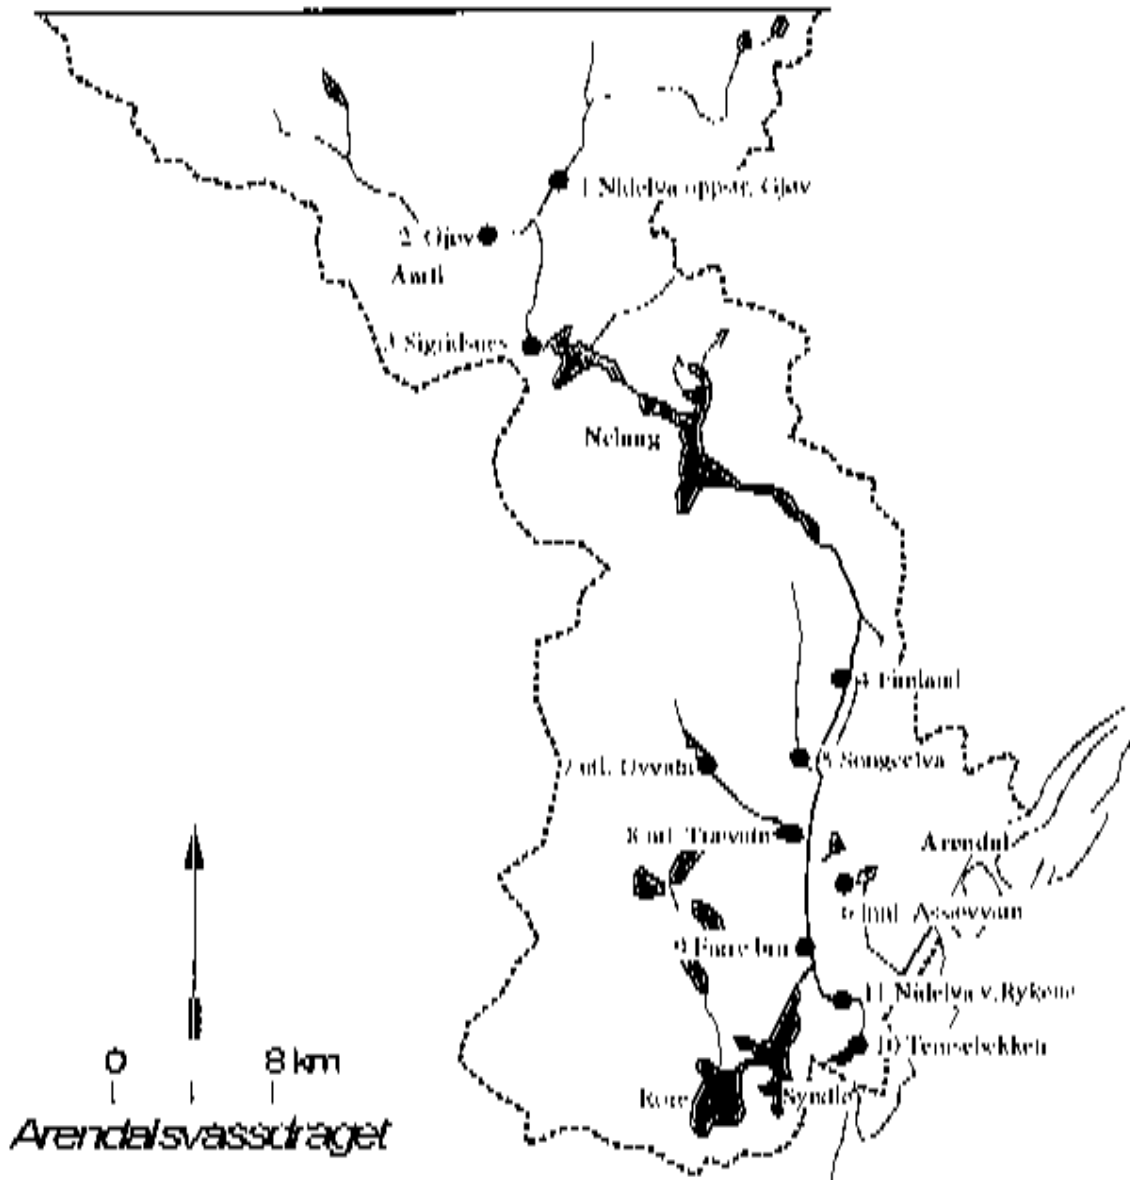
1 Nidelva oppstr. Gjøv

2 Gjøv

Åmli

3 Sigridsnes

Nelaug

4 Finland

5 Songeelva

7 utl. Øvvatn

8 utl. Trævatn

6 innl. Assævvan

Arendal

9 Fause bru

11 Nidelva v. Rykene

10 Tenselekken

Rore

Syndle

0

8 km

Arendalsvassdraget